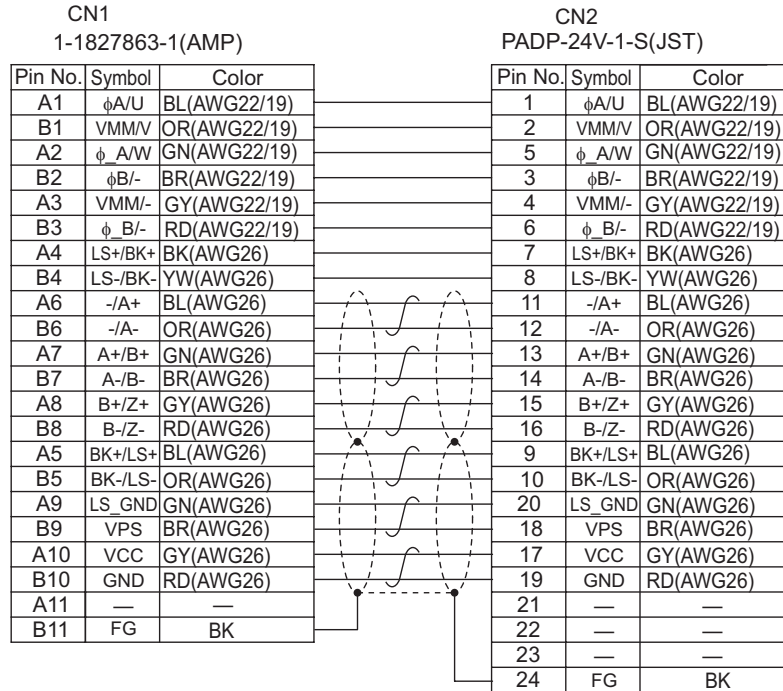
CN1
1-1827863-1(AMP)

| Pin No. | Symbol | Color |
|---|---|---|
| A1 | $\phi$A/U | BL(AWG22/19) |
| B1 | VMM/V | OR(AWG22/19) |
| A2 | $\phi$_A/W | GN(AWG22/19) |
| B2 | $\phi$B/- | BR(AWG22/19) |
| A3 | VMM/- | GY(AWG22/19) |
| B3 | $\phi$_B/- | RD(AWG22/19) |
| A4 | LS+/BK+ | BK(AWG26) |
| B4 | LS-/BK- | YW(AWG26) |
| A6 | -/A+ | BL(AWG26) |
| B6 | -/A- | OR(AWG26) |
| A7 | A+/B+ | GN(AWG26) |
| B7 | A-/B- | BR(AWG26) |
| A8 | B+/Z+ | GY(AWG26) |
| B8 | B-/Z- | RD(AWG26) |
| A5 | BK+/LS+ | BL(AWG26) |
| B5 | BK-/LS- | OR(AWG26) |
| A9 | LS_GND | GN(AWG26) |
| B9 | VPS | BR(AWG26) |
| A10 | VCC | GY(AWG26) |
| B10 | GND | RD(AWG26) |
| A11 | — | — |
| B11 | FG | BK |

CN2
PADP-24V-1-S(JST)

| Pin No. | Symbol | Color |
|---|---|---|
| 1 | $\phi$A/U | BL(AWG22/19) |
| 2 | VMM/V | OR(AWG22/19) |
| 5 | $\phi$_A/W | GN(AWG22/19) |
| 3 | $\phi$B/- | BR(AWG22/19) |
| 4 | VMM/- | GY(AWG22/19) |
| 6 | $\phi$_B/- | RD(AWG22/19) |
| 7 | LS+/BK+ | BK(AWG26) |
| 8 | LS-/BK- | YW(AWG26) |
| 11 | -/A+ | BL(AWG26) |
| 12 | -/A- | OR(AWG26) |
| 13 | A+/B+ | GN(AWG26) |
| 14 | A-/B- | BR(AWG26) |
| 15 | B+/Z+ | GY(AWG26) |
| 16 | B-/Z- | RD(AWG26) |
| 9 | BK+/LS+ | BL(AWG26) |
| 10 | BK-/LS- | OR(AWG26) |
| 20 | LS_GND | GN(AWG26) |
| 18 | VPS | BR(AWG26) |
| 17 | VCC | GY(AWG26) |
| 19 | GND | RD(AWG26) |
| 21 | — | — |
| 22 | — | — |
| 23 | — | — |
| 24 | FG | BK |